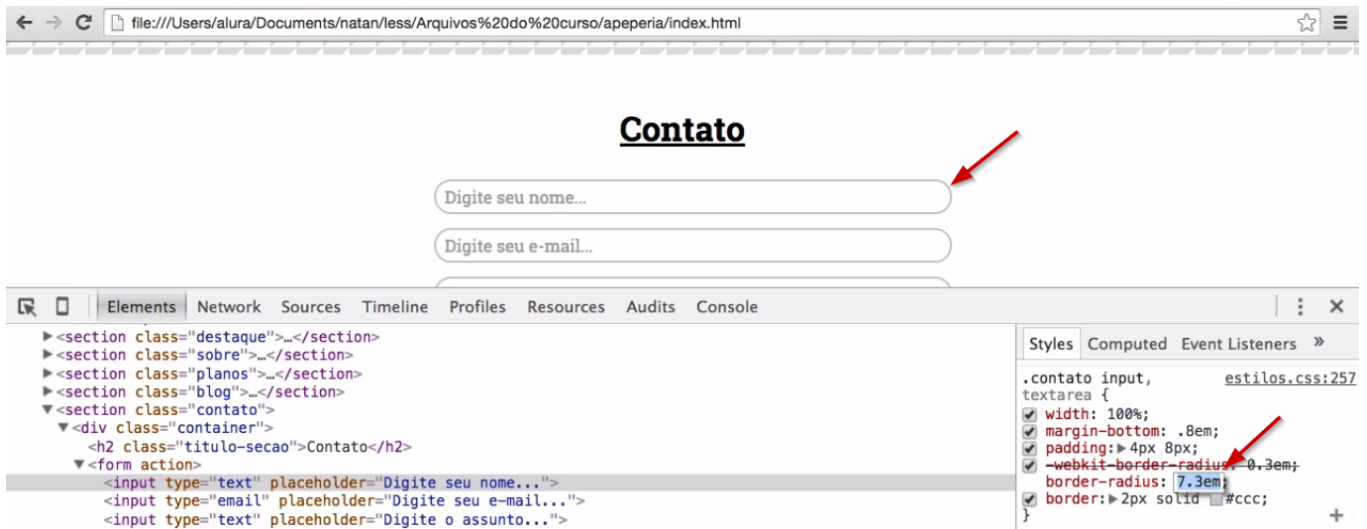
file:///Users/alura/Documents/natan/less/Arquivos%20do%20curso/apeperia/index.html

Contato

Digite seu nome...

Digite seu e-mail...

Elements Network Sources Timeline Profiles Resources Audits Console

▶<section class="destaque">…</section>
▶<section class="sobre">…</section>
▶<section class="planos">…</section>
▶<section class="blog">…</section>
▼<section class="contato">
▼<div class="container">
<h2 class="titulo-secao">Contato</h2>
▼<form action>
<input type="text" placeholder="Digite seu nome...">
<input type="email" placeholder="Digite seu e-mail...">
<input type="text" placeholder="Digite o assunto...">

Styles Computed Event Listeners »

.contato input, textarea {
estilos.css:257
width: 100%;
margin-bottom: .8em;
padding: ▶ 4px 8px;
-webkit-border-radius: 0.3em;
border-radius: 7.3em;
border: ▶ 2px solid #ccc;
}
+